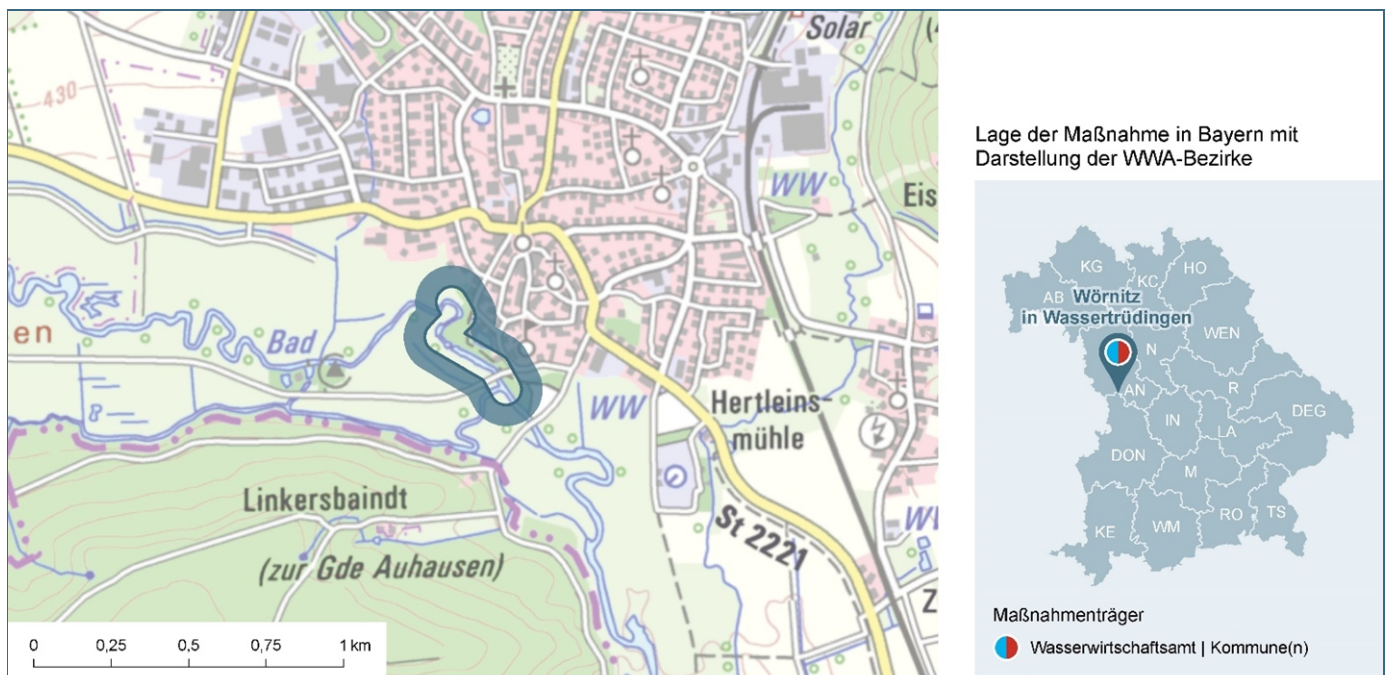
Solar

430

WW

Eis

en

Bad

WW

Hertleinsmühle

Linkersbaindt

(zur Gde Auhausen)

St 2221

Wl

Z

0 0,25 0,5 0,75 1 km

Lage der Maßnahme in Bayern mit Darstellung der WWA-Bezirke

KG
KC
HO
AB
Wörnitz in Wassertrüdingen
WEN
N
AN
R
DEG
IN
LA
DON
M
KE
WM
RO
TS

Maßnahmenträger

Wasserwirtschaftsamt | Kommune(n)